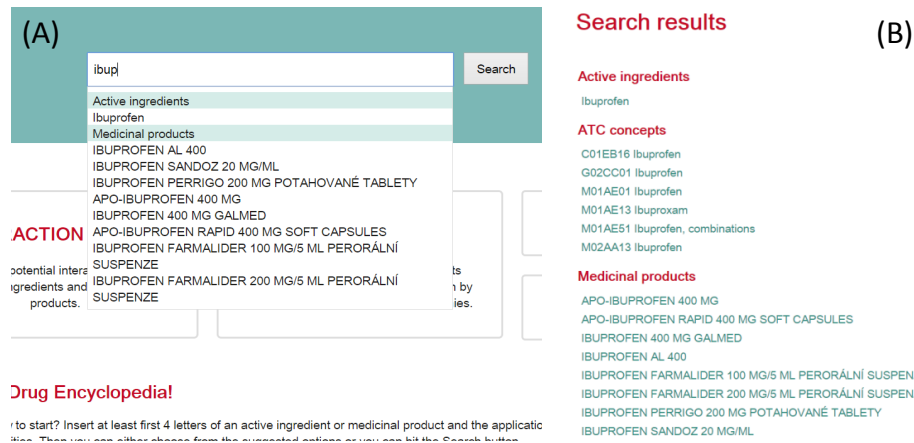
(A)

ibup

Search

Active ingredients
Ibuprofen
Medicinal products
IBUPROFEN AL 400
IBUPROFEN SANDOZ 20 MG/ML
IBUPROFEN PERRIGO 200 MG POTAHOVANÉ TABLETY
APO-IBUPROFEN 400 MG
IBUPROFEN 400 MG GALMED
APO-IBUPROFEN RAPID 400 MG SOFT CAPSULES
IBUPROFEN FARMALIDER 100 MG/5 ML PERORÁLNÍ SUSPENZE
IBUPROFEN FARMALIDER 200 MG/5 ML PERORÁLNÍ SUSPENZE

ACTION

potential intera
gredients and
products.

ts
n by
ies.

Drug Encyclopedia!

y to start? Insert at least first 4 letters of an active ingredient or medicinal product and the applicat

Search results

(B)

Active ingredients
Ibuprofen

ATC concepts
C01EB16 Ibuprofen
G02CC01 Ibuprofen
M01AE01 Ibuprofen
M01AE13 Ibuproxam
M01AE51 Ibuprofen, combinations
M02AA13 Ibuprofen

Medicinal products
APO-IBUPROFEN 400 MG
APO-IBUPROFEN RAPID 400 MG SOFT CAPSULES
IBUPROFEN 400 MG GALMED
IBUPROFEN AL 400
IBUPROFEN FARMALIDER 100 MG/5 ML PERORÁLNÍ SUSPEN
IBUPROFEN FARMALIDER 200 MG/5 ML PERORÁLNÍ SUSPEN
IBUPROFEN PERRIGO 200 MG POTAHOVANÉ TABLETY
IBUPROFEN SANDOZ 20 MG/ML